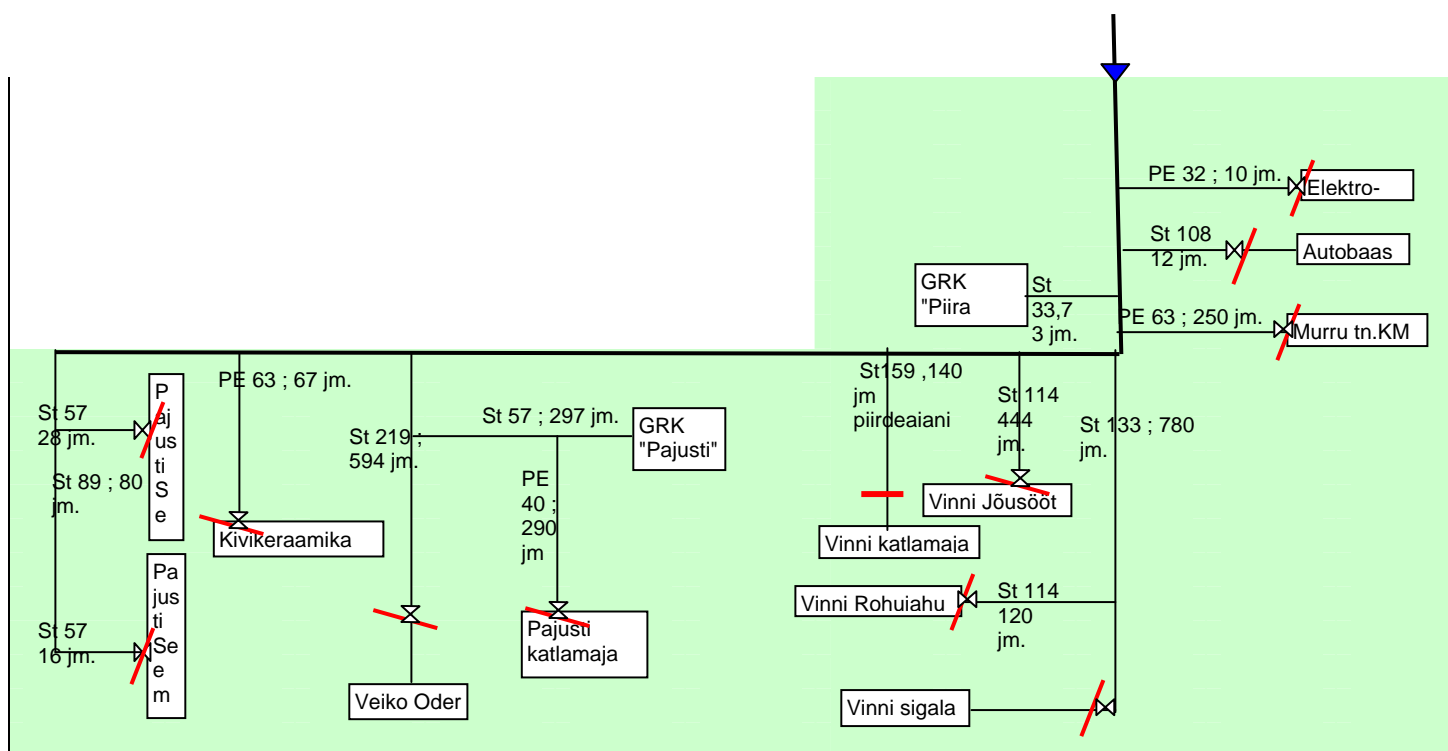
PE 32 ; 10 jm.
Elektro-
St 108
12 jm.
Autobaas
GRK
"Piira
St
33,7
3 jm.
PE 63 ; 250 jm.
Murru tn.KM
PE 63 ; 67 jm.
St159 ,140
jm
piirdeaiani
St 114
444
jm.
St 133 ; 780
jm.
St 57
28 jm.
P
aj
us
ti
S
e
St 89 ; 80
jm.
St 219 ;
594 jm.
St 57 ; 297 jm.
GRK
"Pajusti"
PE
40 ;
290
jm
Vinni Jõusööt
Kivikeraamika
Vinni katlamaja
Pa
jus
ti
Se
e
m
St 57
16 jm.
Vinni Rohuiahu
St 114
120
jm.
Pajusti
katlamaja
Veiko Oder
Vinni sigala